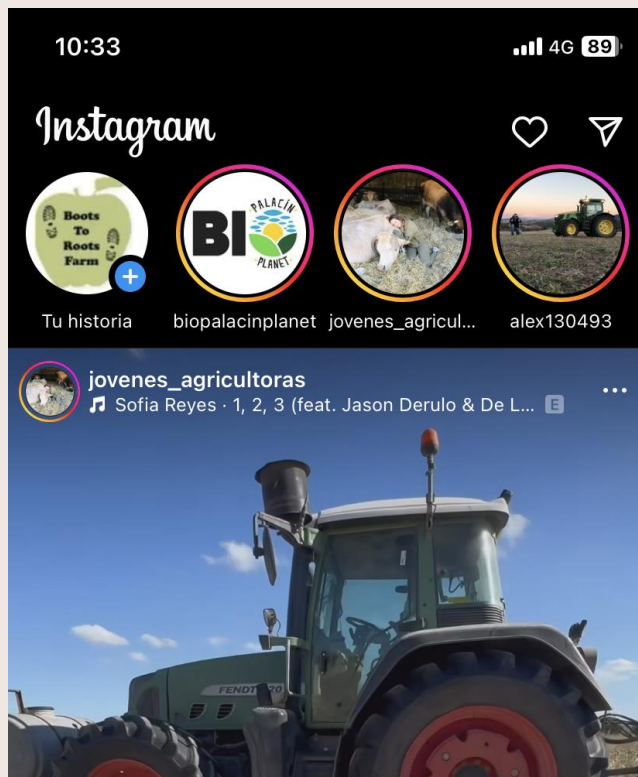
10:33

4G 89

Instagram

Boots To Roots Farm

Tu historia

BIO PALACÍN PLANET

biopalacinplanet

jovenes_agricul...

alex130493

jovenes_agricultoras

Sofia Reyes · 1, 2, 3 (feat. Jason Derulo & De L... E

FENDT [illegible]